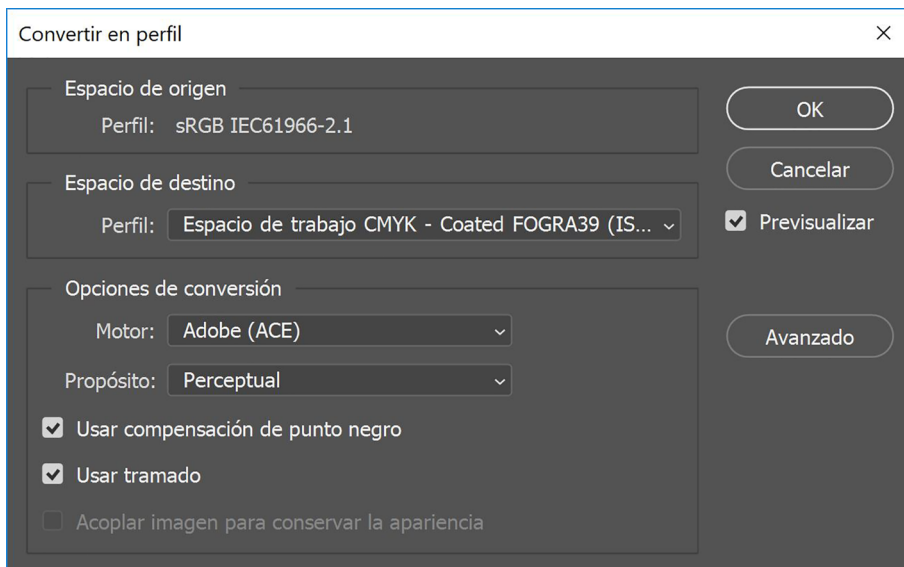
Convertir en perfil

×

Espacio de origen

Perfil: sRGB IEC61966-2.1

Espacio de destino

Perfil: Espacio de trabajo CMYK - Coated FOGRA39 (IS...

Opciones de conversión

Motor: Adobe (ACE)

Propósito: Perceptual

Usar compensación de punto negro

Usar tramado

Acoplar imagen para conservar la apariencia

OK

Cancelar

Previsualizar

Avanzado